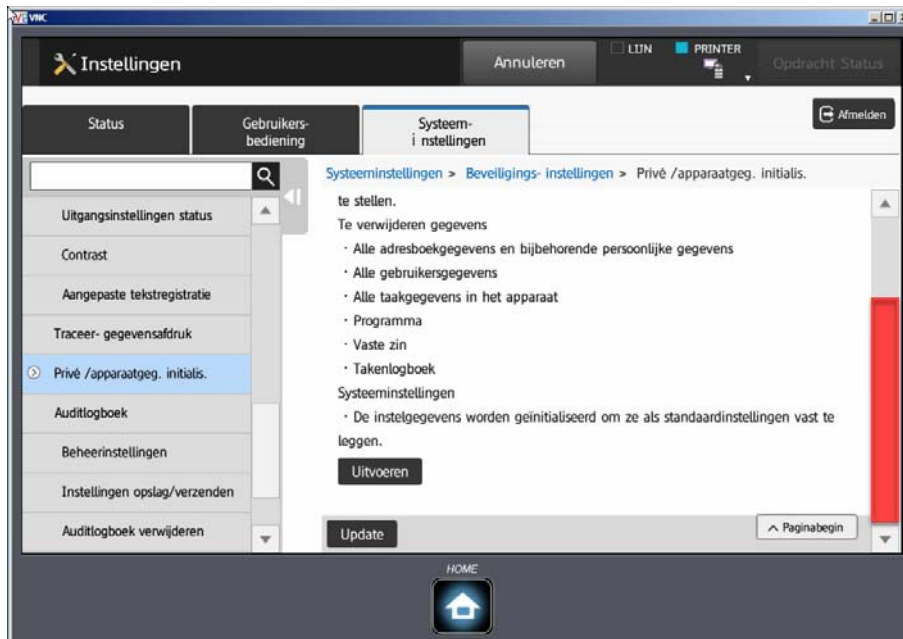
VNC

Instellingen

Annuleren

LIJN

PRINTER

Opdracht Status

Status

Gebruikers- bediening

Systeem- i nstellingen

Afmelden

Uitgangsinstellingen status

Contrast

Aangepaste tekstregistratie

Traceer- gegevensafdruk

Privé /apparaatgeg. initialis.

Auditlogboek

Beheerinstellingen

Instellingen opslag/verzenden

Auditlogboek verwijderen

Systeeminstellingen > Beveiligings- instellingen > Privé /apparaatgeg. initialis.

te stellen.

Te verwijderen gegevens

· Alle adresboekgegevens en bijbehorende persoonlijke gegevens

· Alle gebruikersgegevens

· Alle taakgegevens in het apparaat

· Programma

· Vaste zin

· Takenlogboek

Systeeminstellingen

· De instelgegevens worden geinitialiseerd om ze als standaardinstellingen vast te leggen.

Uitvoeren

Update

Paginabegin

HOME